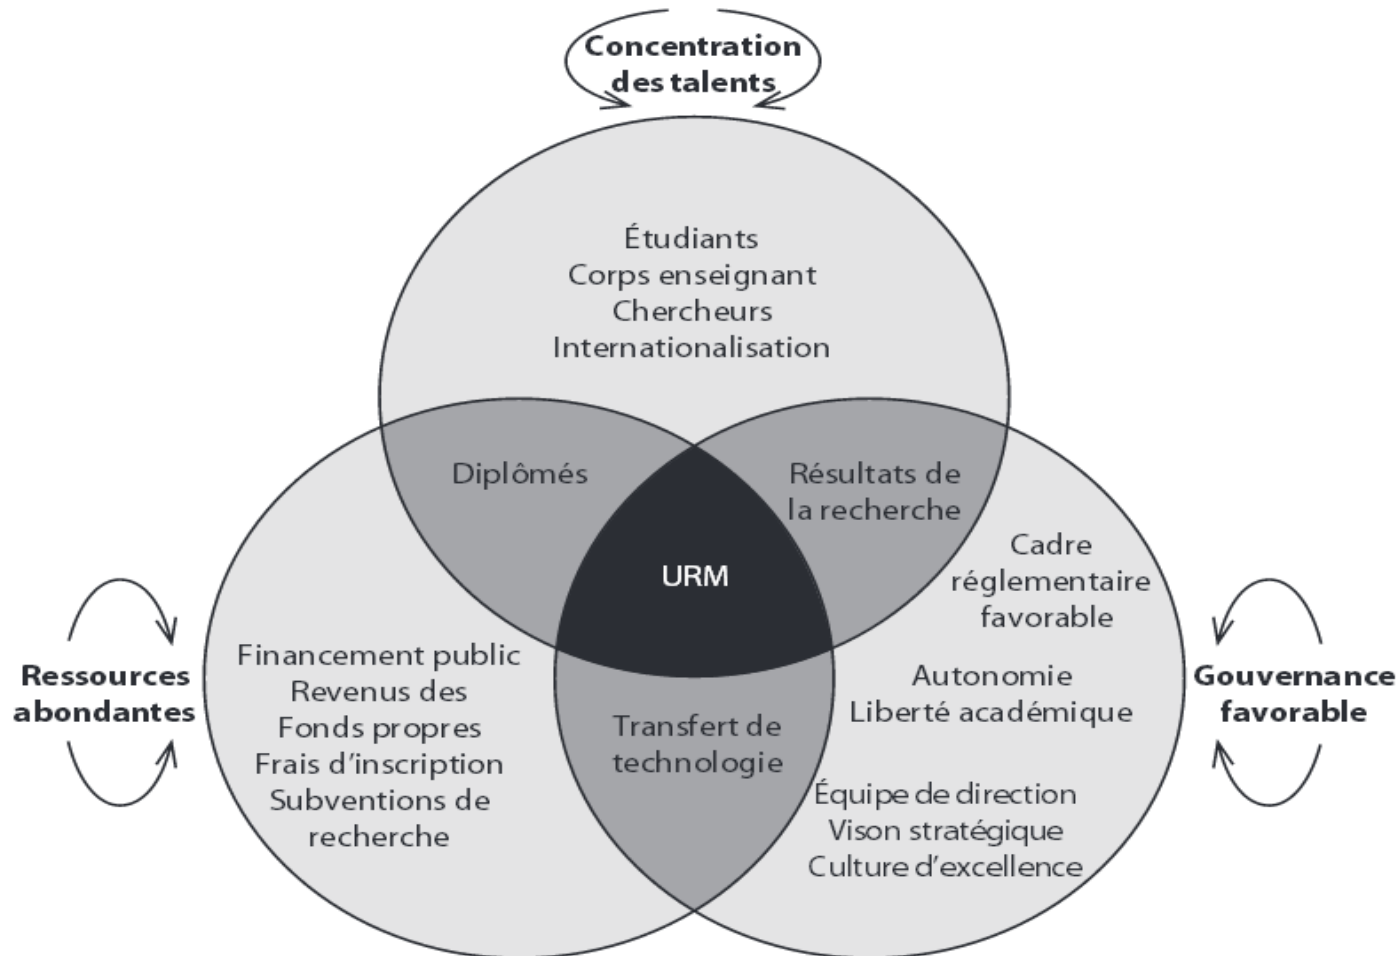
Concentration des talents

Étudiants
Corps enseignant
Chercheurs
Internationalisation

Diplômés

Résultats de la recherche

URM

Ressources abondantes

Financement public
Revenus des
Fonds propres
Frais d'inscription
Subventions de recherche

Transfert de technologie

Cadre réglementaire favorable

Autonomie
Liberté académique

Équipe de direction
Vison stratégique
Culture d'excellence

Gouvernance favorable